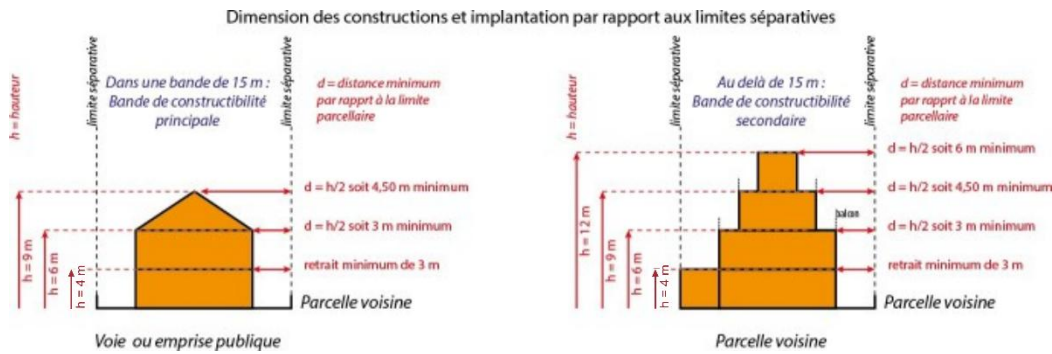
Dimension des constructions et implantation par rapport aux limites séparatives

h = hauteur

limite séparative

Dans une bande de 15 m : Bande de constructibilité principale

limite séparative

d = distance minimum par rapprt à la limite parcellaire

d = h/2 soit 4,50 m minimum

d = h/2 soit 3 m minimum

retrait minimum de 3 m

h = 9 m

h = 6 m

h = 4 m

Parcelle voisine

Voie ou emprise publique

h = hauteur

limite séparative

Au delà de 15 m : Bande de constructibilité secondaire

limite séparative

d = distance minimum par rapprt à la limite parcellaire

d = h/2 soit 6 m minimum

d = h/2 soit 4,50 m minimum

balcon

d = h/2 soit 3 m minimum

retrait minimum de 3 m

h = 12 m

h = 9 m

h = 6 m

h = 4 m

Parcelle voisine

Parcelle voisine